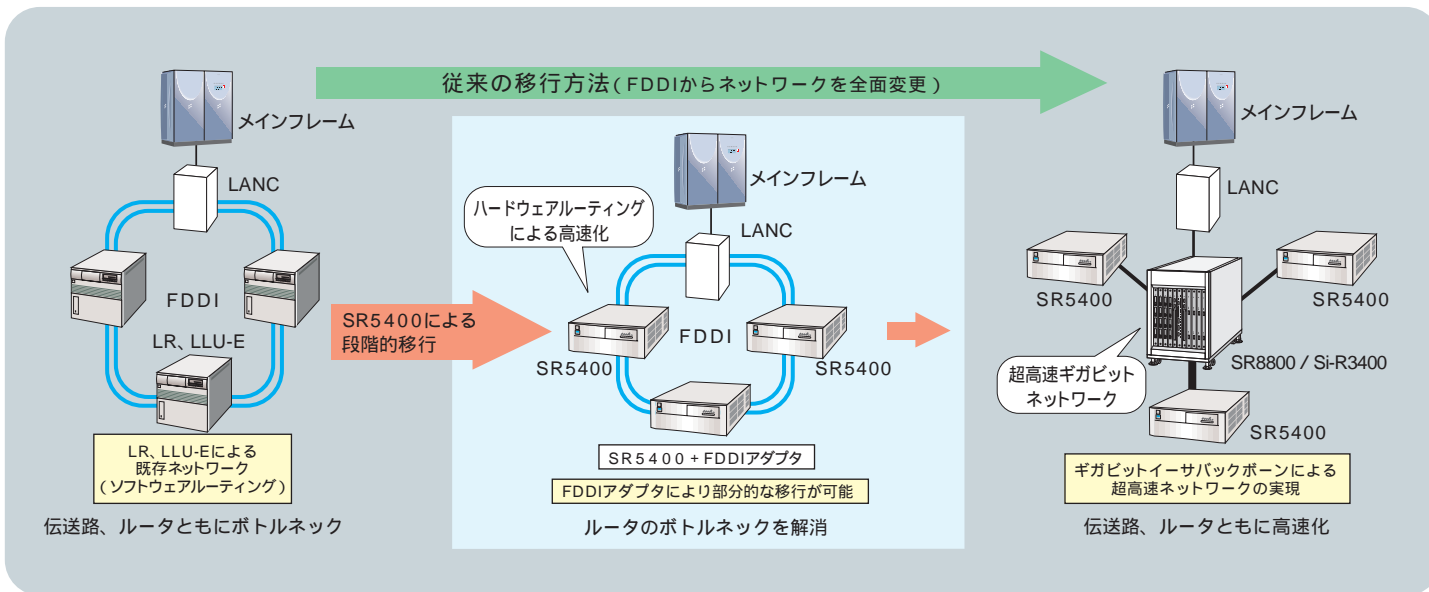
従来の移行方法（FDDIからネットワークを全面変更）

メインフレーム

LANC

FDDI

LR、LLU-E

LR、LLU-Eによる
既存ネットワーク
（ソフトウェアルーティング）

伝送路、ルータともにボトルネック

SR5400による
段階的移行

メインフレーム

ハードウェアルーティング
による高速化

LANC

FDDI

SR5400

SR5400

SR5400 + FDDIアダプタ

FDDIアダプタにより部分的な移行が可能

ルータのボトルネックを解消

メインフレーム

LANC

SR5400

SR5400

SR8800 / Si-R3400

超高速ギガビット
ネットワーク

SR5400

ギガビットイーサバックボーンによる
超高速ネットワークの実現

伝送路、ルータともに高速化